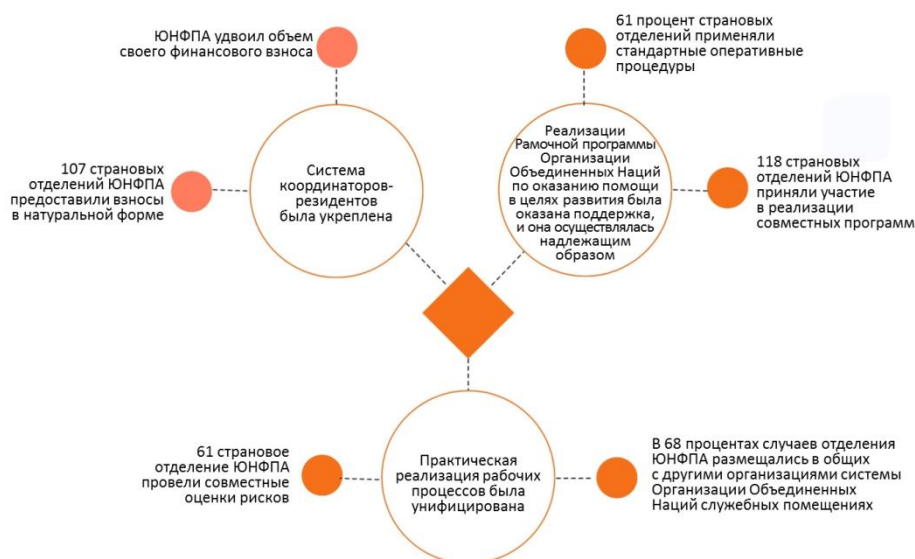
ЮНФПА удвоил объем своего финансового взноса

61 процент страновых отделений применяли стандартные оперативные процедуры

107 страновых отделений ЮНФПА предоставили взносы в натуральной форме

Система координаторов-резидентов была укреплена

Реализации Рамочной программы Организации Объединенных Наций по оказанию помощи в целях развития была оказана поддержка, и она осуществлялась надлежащим образом

118 страновых отделений ЮНФПА приняли участие в реализации совместных программ

61 страновое отделение ЮНФПА провели совместные оценки рисков

Практическая реализация рабочих процессов была унифицирована

В 68 процентах случаев отделения ЮНФПА размещались в общих с другими организациями системы Организации Объединенных Наций служебных помещениях